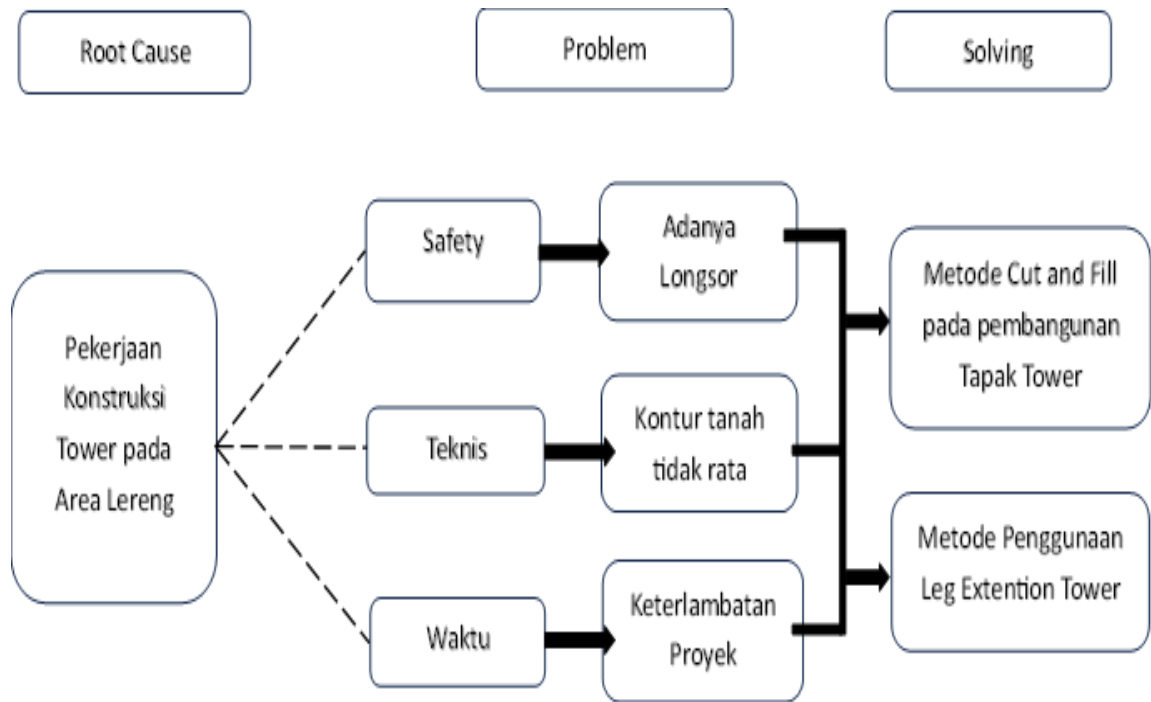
Root Cause

Problem

Solving

Pekerjaan Konstruksi Tower pada Area Lereng

Safety

Teknis

Waktu

Adanya Longsor

Kontur tanah tidak rata

Keterlambatan Proyek

Metode Cut and Fill pada pembangunan Tapak Tower

Metode Penggunaan Leg Extention Tower